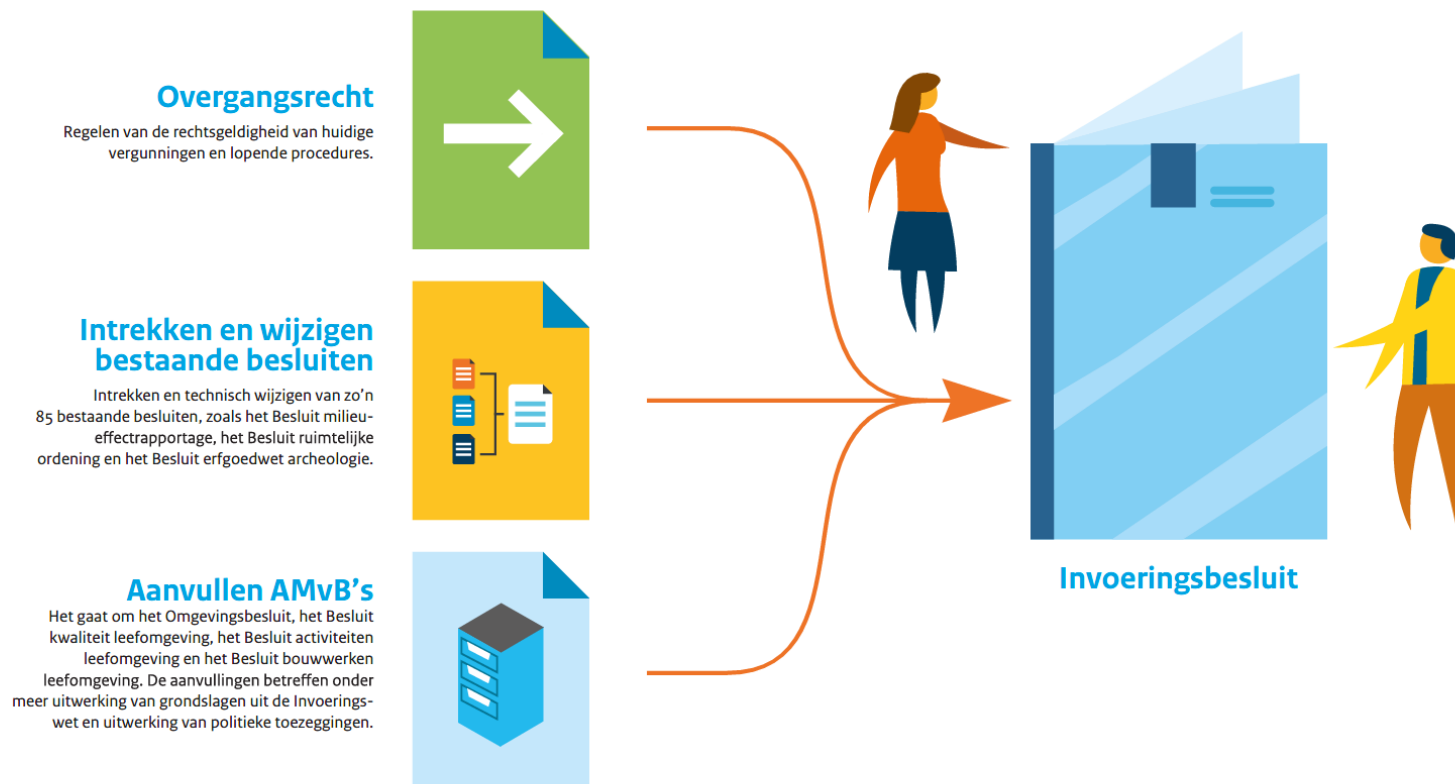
Overgangsrecht

Regelen van de rechtsgeldigheid van huidige vergunningen en lopende procedures.

Intrekken en wijzigen bestaande besluiten

Intrekken en technisch wijzigen van zo'n 85 bestaande besluiten, zoals het Besluit milieueffectrapportage, het Besluit ruimtelijke ordening en het Besluit erfgoedwet archeologie.

Aanvullen AMvB's

Het gaat om het Omgevingsbesluit, het Besluit kwaliteit leefomgeving, het Besluit activiteiten leefomgeving en het Besluit bouwwerken leefomgeving. De aanvullingen betreffen onder meer uitwerking van grondslagen uit de Invoeringswet en uitwerking van politieke toezeggingen.

Invoeringsbesluit